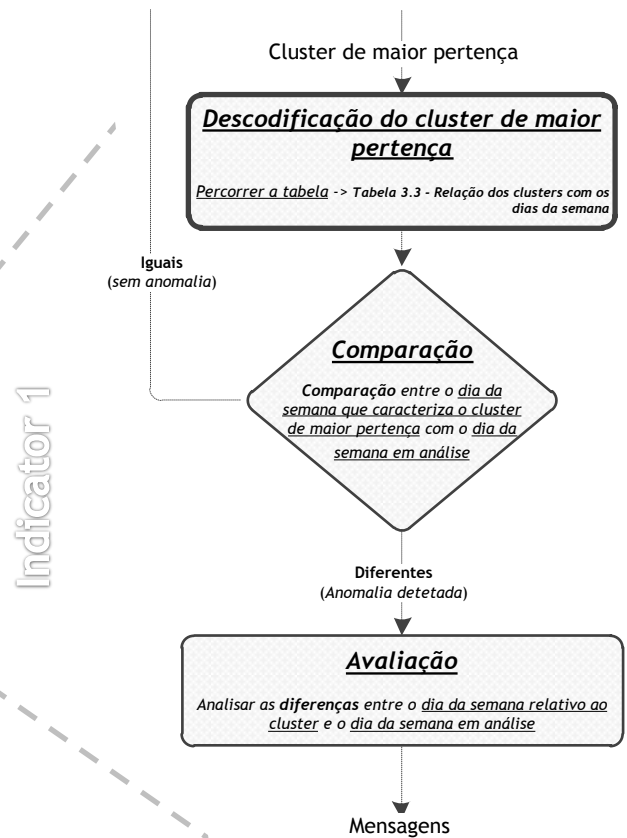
Cluster de maior pertença

Descodificação do cluster de maior pertença

Percorrer a tabela -> Tabela 3.3 - Relação dos clusters com os dias da semana

Iguais
(sem anomalia)

Indicator 1

Comparação

Comparação entre o dia da semana que caracteriza o cluster de maior pertença com o dia da semana em análise

Diferentes
(Anomalia detetada)

Avaliação

Analisar as diferenças entre o dia da semana relativo ao cluster e o dia da semana em análise

Mensagens